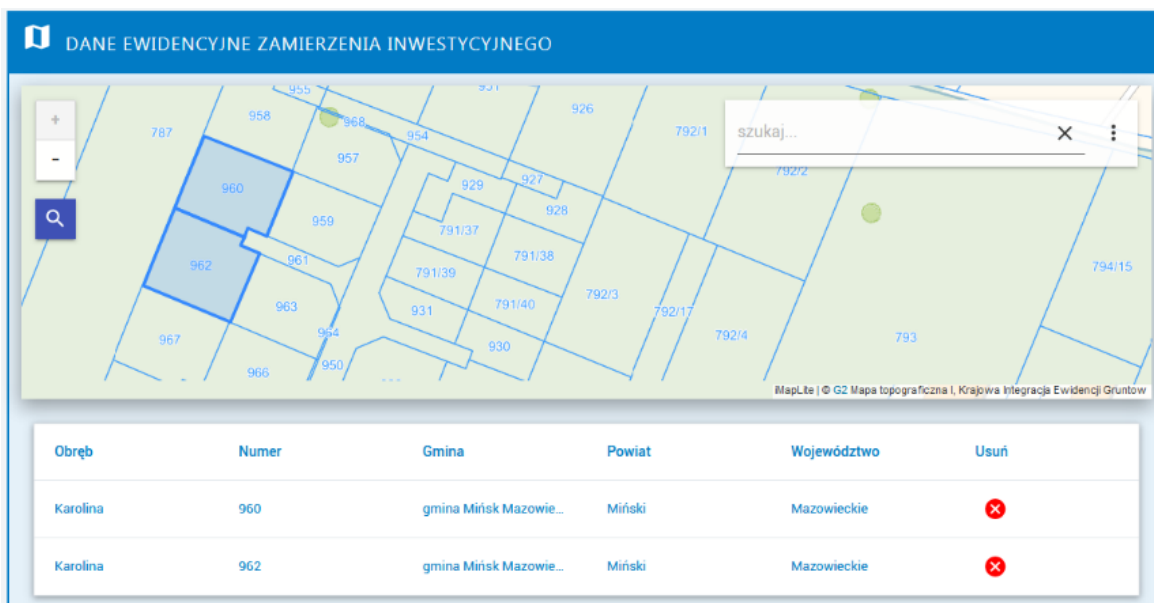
DANE EWIDENCYJNE ZAMIERZENIA INWESTYCYJNEGO

+
-

szukaj...

955 951 926 787 958 968 954 792/1 957 792/2 960 929 927 928 959 791/37 791/38 962 961 791/39 794/15 792/3 963 791/40 931 792/17 964 792/4 967 930 793 950 966

iMapLite | © G2 Mapa topograficzna I, Krajowa Integracja Ewidencji Gruntów

| Obręb | Numer | Gmina | Powiat | Województwo | Usuń |
|---|---|---|---|---|---|
| Karolina | 960 | gmina Mińsk Mazowie... | Miński | Mazowieckie | |
| Karolina | 962 | gmina Mińsk Mazowie... | Miński | Mazowieckie | |